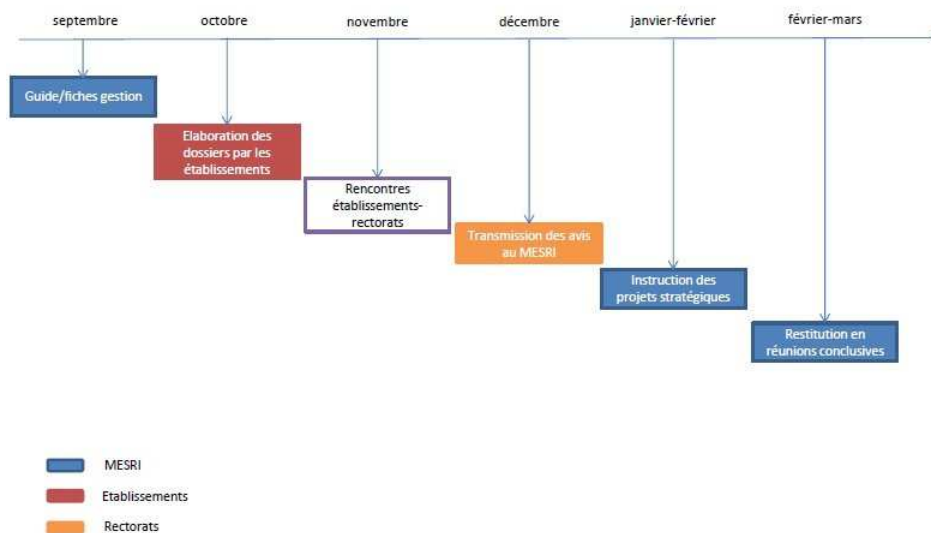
septembre octobre novembre décembre janvier-février février-mars

Guide/fiches gestion

Elaboration des dossiers par les établissements

Rencontres établissements-rectorats

Transmission des avis au MESRI

Instruction des projets stratégiques

Restitution en réunions conclusives

MESRI

Etablissements

Rectorats